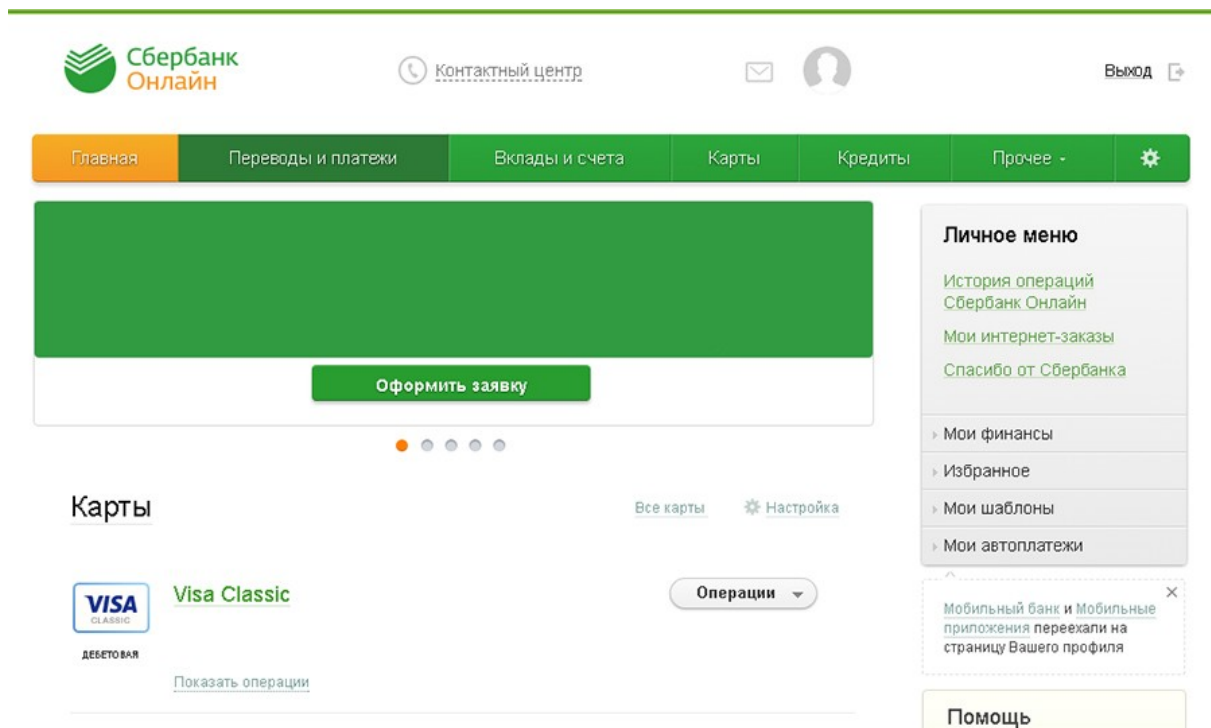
Сбербанк Онлайн

Контактный центр

Выход

Главная | Переводы и платежи | Вклады и счета | Карты | Кредиты | Прочее

Оформить заявку

Карты

Все карты

Настройка

VISA CLASSIC

ДЕБЕТОВАЯ

Visa Classic

Операции

Показать операции

Личное меню

История операций Сбербанк Онлайн

Мои интернет-заказы

Спасибо от Сбербанка

Мои финансы

Избранное

Мои шаблоны

Мои автоплатежи

Мобильный банк и Мобильные приложения переехали на страницу Вашего профиля

Помощь